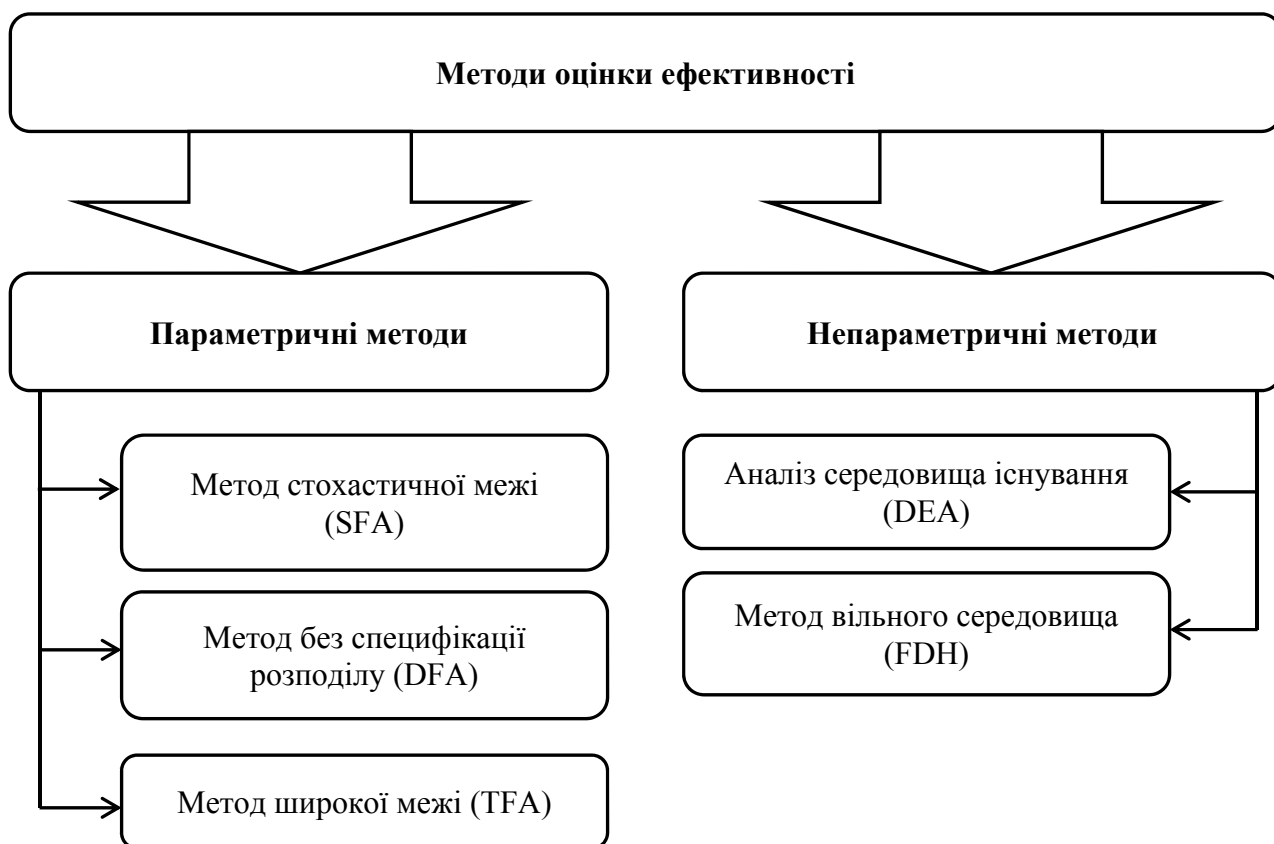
Методи оцінки ефективності

Параметричні методи

Непараметричні методи

Метод стохастичної межі (SFA)

Метод без специфікації розподілу (DFA)

Метод широкої межі (TFA)

Аналіз середовища існування (DEA)

Метод вільного середовища (FDH)